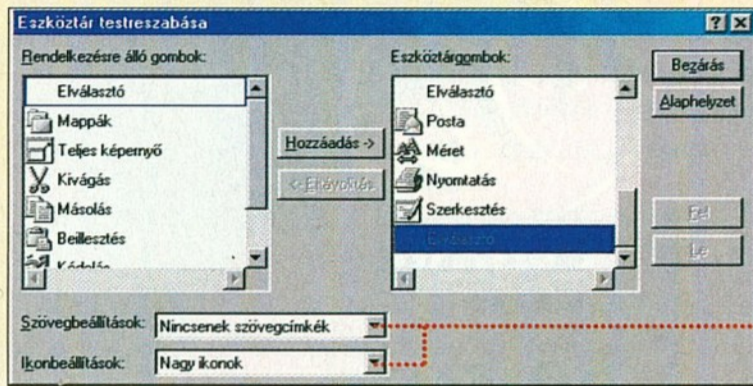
Eszköztár testreszabása

Rendelkezésre álló gombok:

Elválasztó
Mappák
Teljes képernyő
Kivágás
Másolás
Beillesztés
Kódolás

Hozzáadás ->
<- Eltávolítás

Eszköztárgombok:

Elválasztó
Posta
Méret
Nyomtatás
Szerkesztés
Elválasztó

Bezárás
Alaphelyzet
Fel
Le

Szövegbeállítások: Nincsenek szövegcímkék
Ikonbeállítások: Nagy ikonok